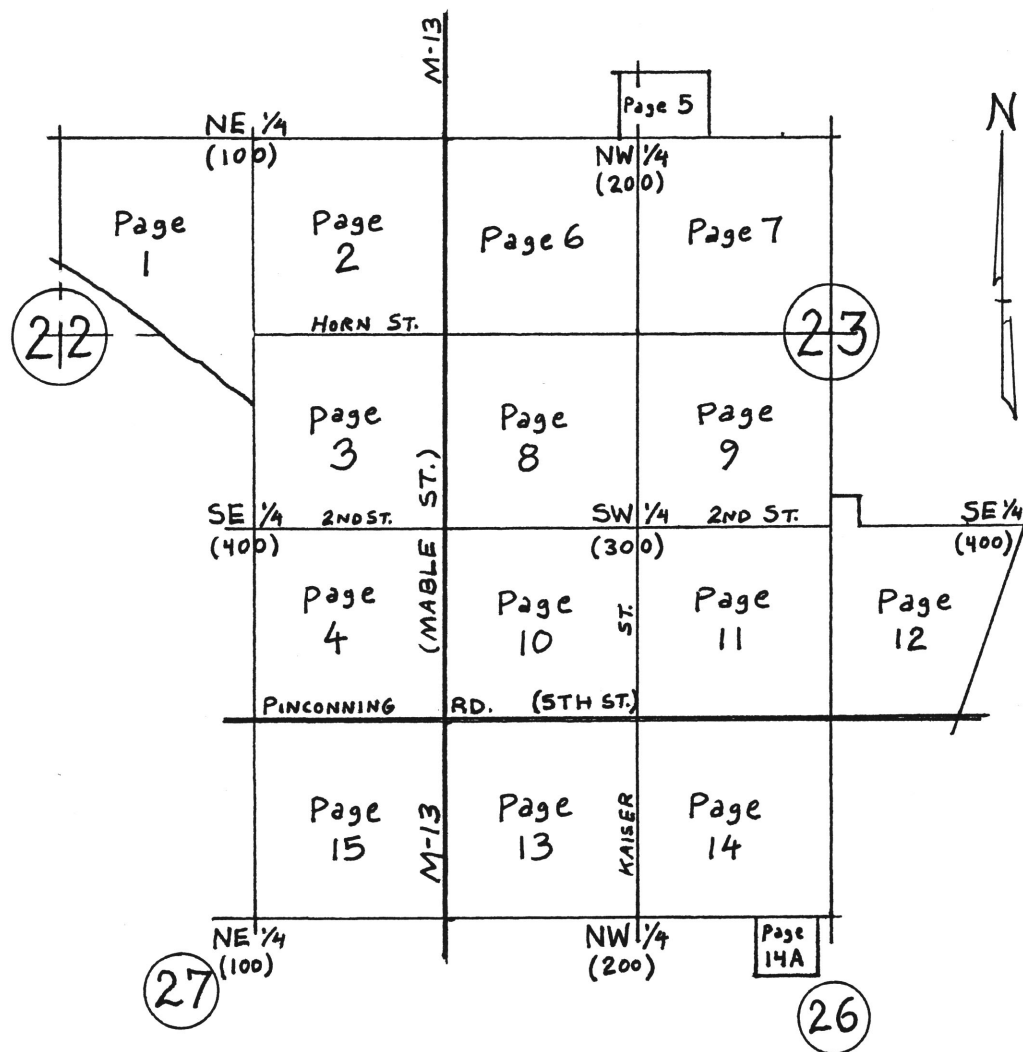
M-13

Page 5

N

NE 1/4 (100)

NW 1/4 (200)

Page 1

Page 2

Page 6

Page 7

22

HORN ST.

23

Page 3

Page 8

Page 9

SE 1/4 (400)

2ND ST.

SW 1/4 (300)

2ND ST.

SE 1/4 (400)

(MABLE ST.)

Page 4

Page 10

ST.

Page 11

Page 12

PINCONNING RD. (5TH ST.)

Page 15

M-13

Page 13

KAISER

Page 14

NE 1/4 (100)

NW 1/4 (200)

Page 14A

27

26